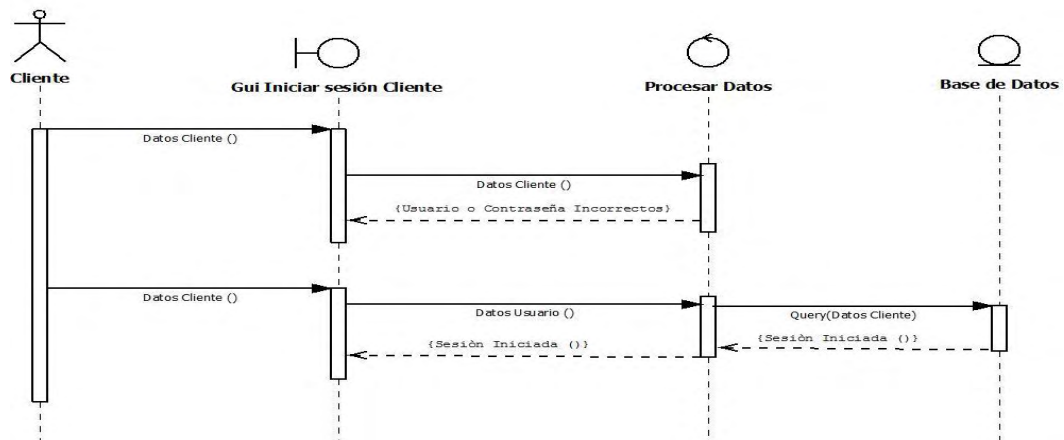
Cliente

Gui Iniciar sesión Cliente

Procesar Datos

Base de Datos

Datos Cliente ()

Datos Cliente ()

{Usuario o Contraseña Incorrectos}

Datos Cliente ()

Datos Usuario ()

Query(Datos Cliente)

{Sesiòn Iniciada ()}

{Sesiòn Iniciada ()}